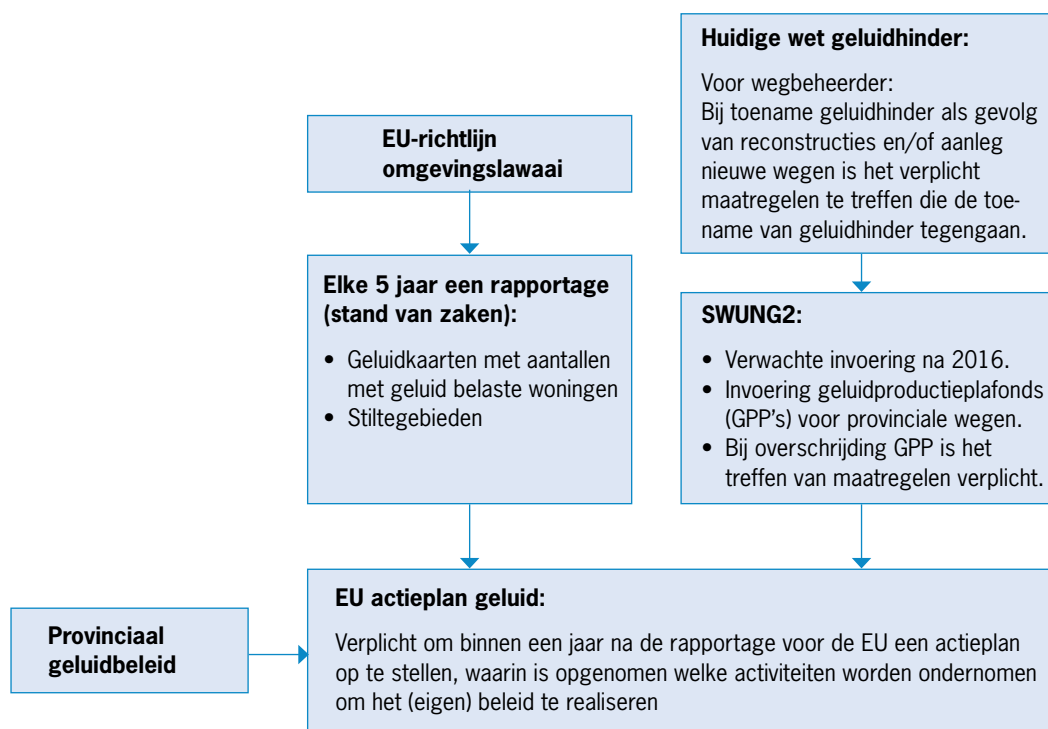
Huidige wet geluidhinder:

Voor wegbeheerder:
Bij toename geluidhinder als gevolg van reconstructies en/of aanleg nieuwe wegen is het verplicht maatregelen te treffen die de toename van geluidhinder tegengaan.

EU-richtlijn omgevingslawaai

Elke 5 jaar een rapportage (stand van zaken):

• Geluidkaarten met aantallen met geluid belaste woningen
• Stiltegebieden

SWUNG2:

• Verwachte invoering na 2016.
• Invoering geluidproductieplafonds (GPP's) voor provinciale wegen.
• Bij overschrijding GPP is het treffen van maatregelen verplicht.

Provinciaal geluidbeleid

EU actieplan geluid:

Verplicht om binnen een jaar na de rapportage voor de EU een actieplan op te stellen, waarin is opgenomen welke activiteiten worden ondernomen om het (eigen) beleid te realiseren